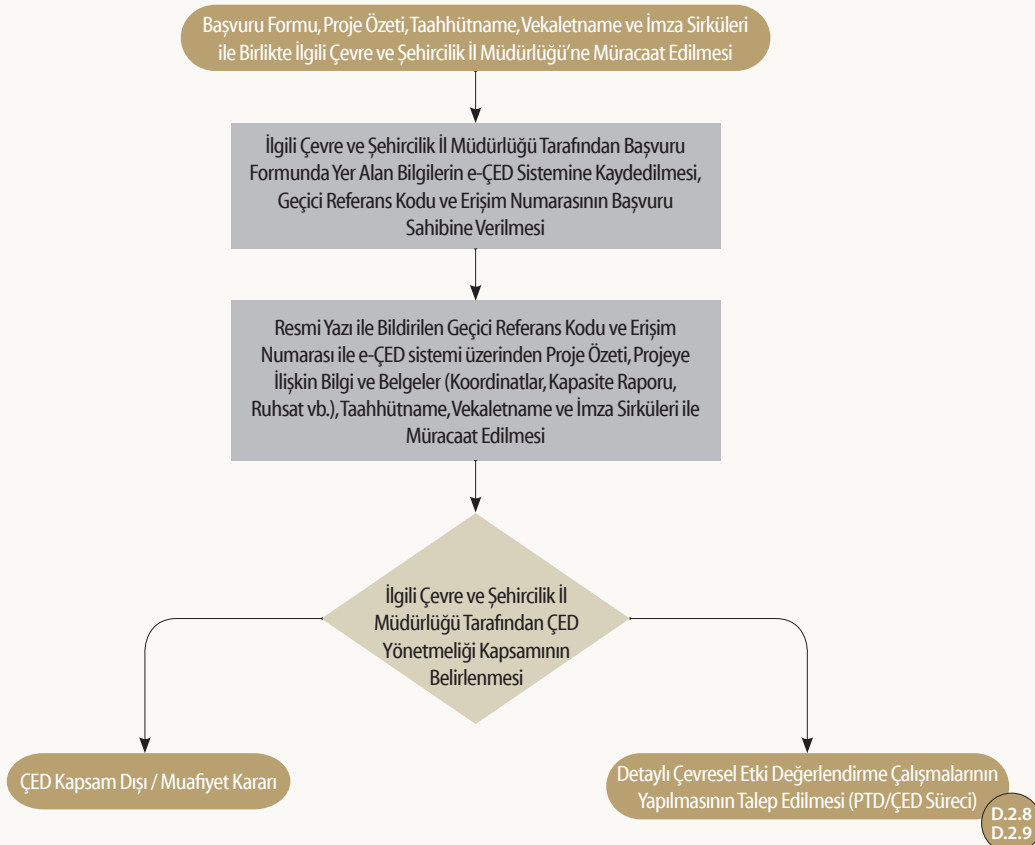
Başvuru Formu, Proje Özeti, Taahhütname, Vekaletname ve İmza Sirküleri ile Birlikte İlgili Çevre ve Şehircilik İl Müdürlüğü'ne Müracaat Edilmesi

İlgili Çevre ve Şehircilik İl Müdürlüğü Tarafından Başvuru Formunda Yer Alan Bilgilerin e-ÇED Sistemine Kaydedilmesi, Geçici Referans Kodu ve Erişim Numarasının Başvuru Sahibine Verilmesi

Resmi Yazı ile Bildirilen Geçici Referans Kodu ve Erişim Numarası ile e-ÇED sistemi üzerinden Proje Özeti, Projeye İlişkin Bilgi ve Belgeler (Koordinatlar, Kapasite Raporu, Ruhsat vb.), Taahhütname, Vekaletname ve İmza Sirküleri ile Müracaat Edilmesi

İlgili Çevre ve Şehircilik İl Müdürlüğü Tarafından ÇED Yönetmeliği Kapsamının Belirlenmesi

ÇED Kapsam Dışı / Muafiyet Kararı

Detaylı Çevresel Etki Değerlendirme Çalışmalarının Yapılmasının Talep Edilmesi (PTD/ÇED Süreci)

D.2.8
D.2.9